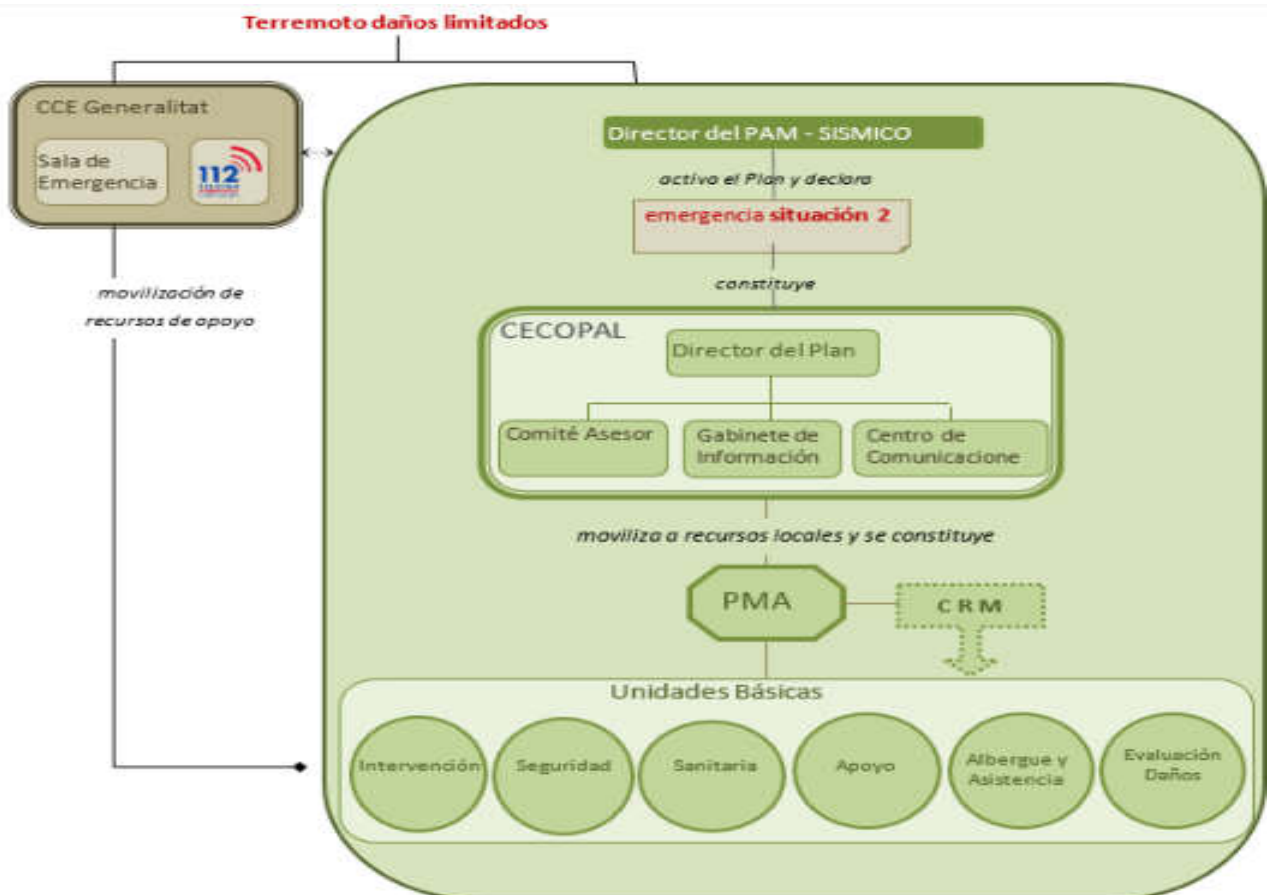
Terremoto daños limitados

CCE Generalitat

Sala de Emergencia

112

movilización de recursos de apoyo

Director del PAM - SISMICO

activa el Plan y declara

emergencia situación 2

constituye

CECOPAL

Director del Plan

Comité Asesor

Gabinete de Información

Centro de Comunicacione

moviliza a recursos locales y se constituye

PMA

C R M

Unidades Básicas

Intervención

Seguridad

Sanitaria

Apoyo

Albergue y Asistencia

Evaluación Daños